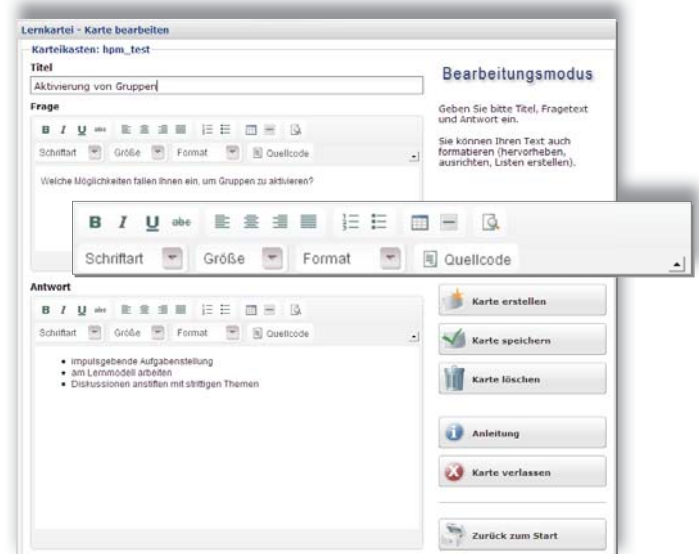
Lernkartei - Karte bearbeiten

Karteikasten: hpm_test

Titel

Aktivierung von Gruppen

Frage

B I U abc

Schriftart Größe Format Quellcode

Welche Möglichkeiten fallen Ihnen ein, um Gruppen zu aktivieren?

B I U abc

Schriftart Größe Format Quellcode

Bearbeitungsmodus

Geben Sie bitte Titel, Fragetext und Antwort ein.

Sie können Ihren Text auch formatieren (hervorheben, ausrichten, Listen erstellen).

Antwort

B I U abc

Schriftart Größe Format Quellcode

- impulsgebende Aufgabenstellung
- am Lernmodell arbeiten
- Diskussionen anstiften mit strittigen Themen

Karte erstellen

Karte speichern

Karte löschen

Anleitung

Karte verlassen

Zurück zum Start